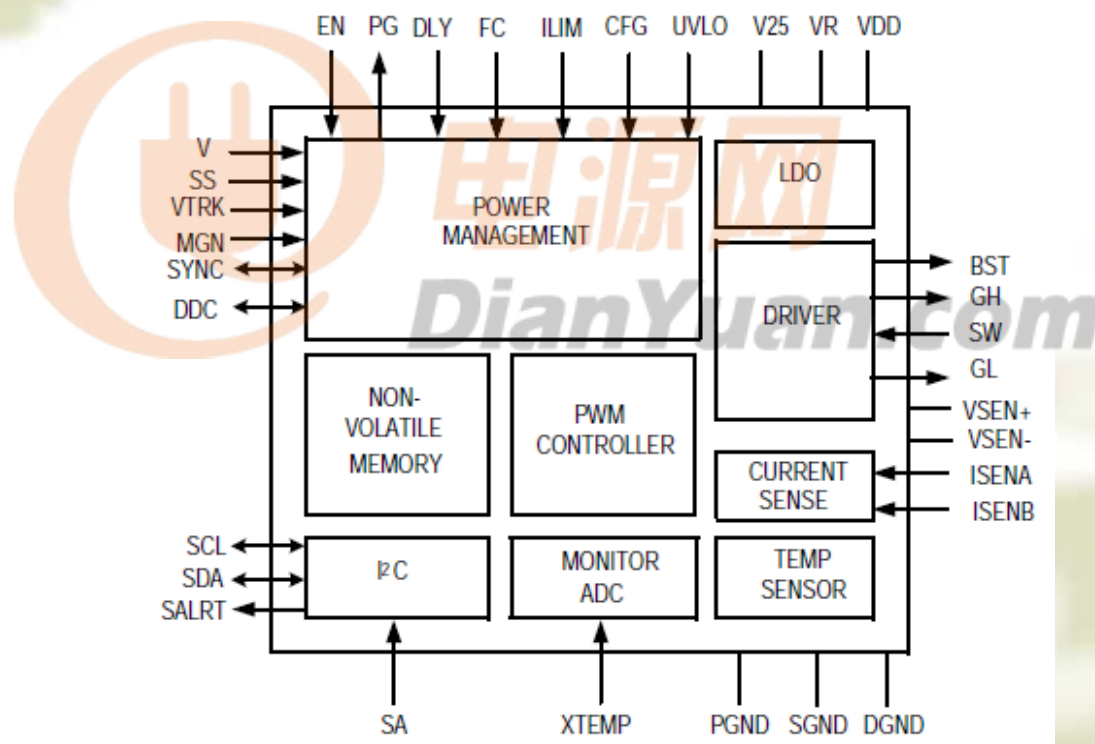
EN PG DLY FC ILIM CFG UVLO V25 VR VDD

V
SS
VTRK
MGN
SYNC
DDC

POWER MANAGEMENT

LDO

DRIVER

BST
GH
SW
GL
VSEN+
VSEN-
ISENA
ISENB

NON-VOLATILE MEMORY

PWM CONTROLLER

CURRENT SENSE

SCL
SDA
SALRT

$I^2C$

MONITOR ADC

TEMP SENSOR

SA XTEMP PGND SGND DGND

电源网
DianYuan.com